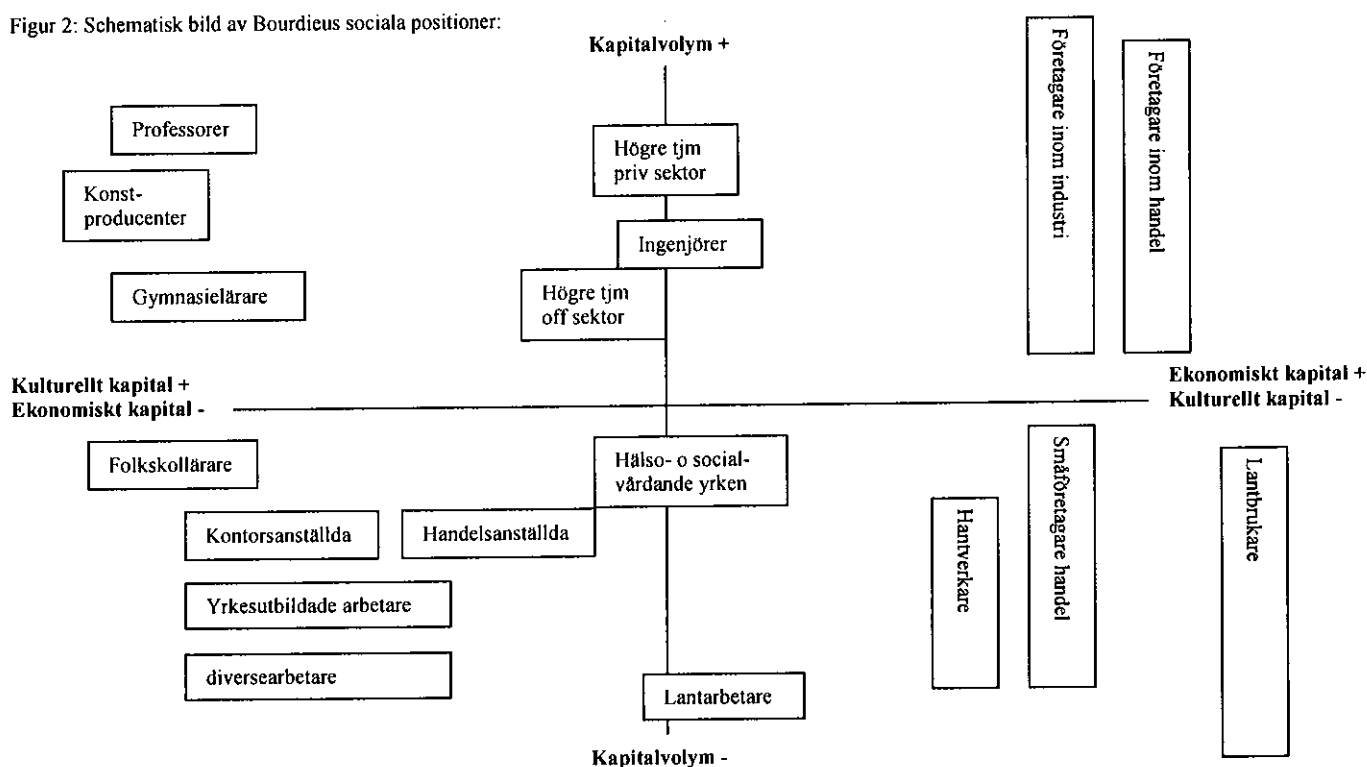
Figur 2: Schematisk bild av Bourdieus sociala positioner:

Kapitalvolym +

Professorer

Konst-producenter

Gymnasielärare

Högre tjm priv sektor

Ingenjörer

Högre tjm off sektor

Företagare inom industri

Företagare inom handel

Kulturellt kapital +
Ekonomiskt kapital -

Ekonomiskt kapital +
Kulturellt kapital -

Folkskollärare

Hälso- o social-vårdande yrken

Kontorsanställda

Handelsanställda

Yrkesutbildade arbetare

diversearbetare

Lantarbetare

Hantverkare

Småföretagare handel

Lantbrukare

Kapitalvolym -